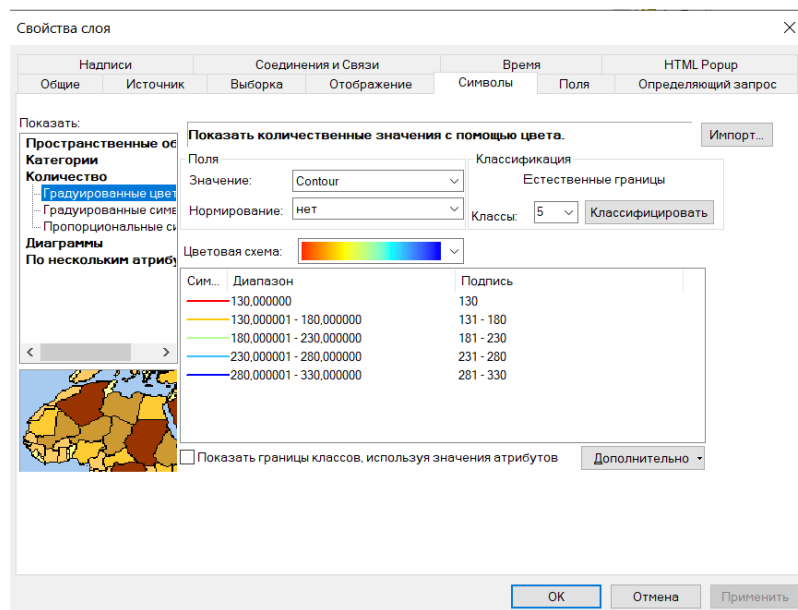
Свойства слоя

Надписи | Соединения и Связи | Время | HTML Popup
Общие | Источник | Выборка | Отображение | Символы | Поля | Определяющий запрос

Показать:
Пространственные об
Категории
Количество
Градуированные цвет
Градуированные симе
Пропорциональные си
Диаграммы
По нескольким атрибу

Показать количественные значения с помощью цвета.

Импорт...

Поля
Значение: Contour
Нормирование: нет

Классификация
Естественные границы
Классы: 5
Классифицировать

Цветовая схема:

| Сим... | Диапазон | Подпись |
|---|---|---|
| | 130,000000 | 130 |
| | 130,000001 - 180,000000 | 131 - 180 |
| | 180,000001 - 230,000000 | 181 - 230 |
| | 230,000001 - 280,000000 | 231 - 280 |
| | 280,000001 - 330,000000 | 281 - 330 |

Показать границы классов, используя значения атрибутов

Дополнительно

OK
Отмена
Применить